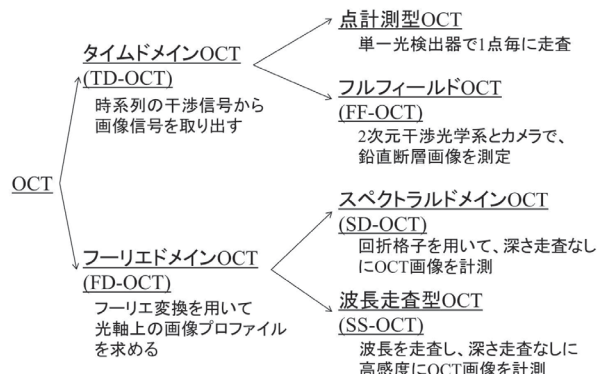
OCT

タイムドメインOCT
(TD-OCT)
時系列の干渉信号から画像信号を取り出す

点計測型OCT
単一光検出器で1点毎に走査

フルフィールドOCT
(FF-OCT)
2次元干渉光学系とカメラで、鉛直断層画像を測定

フーリエドメインOCT
(FD-OCT)
フーリエ変換を用いて光軸上の画像プロファイルを求める

スペクトラルドメインOCT
(SD-OCT)
回折格子を用いて、深さ走査なしにOCT画像を計測

波長走査型OCT
(SS-OCT)
波長を走査し、深さ走査なしに高感度にOCT画像を計測